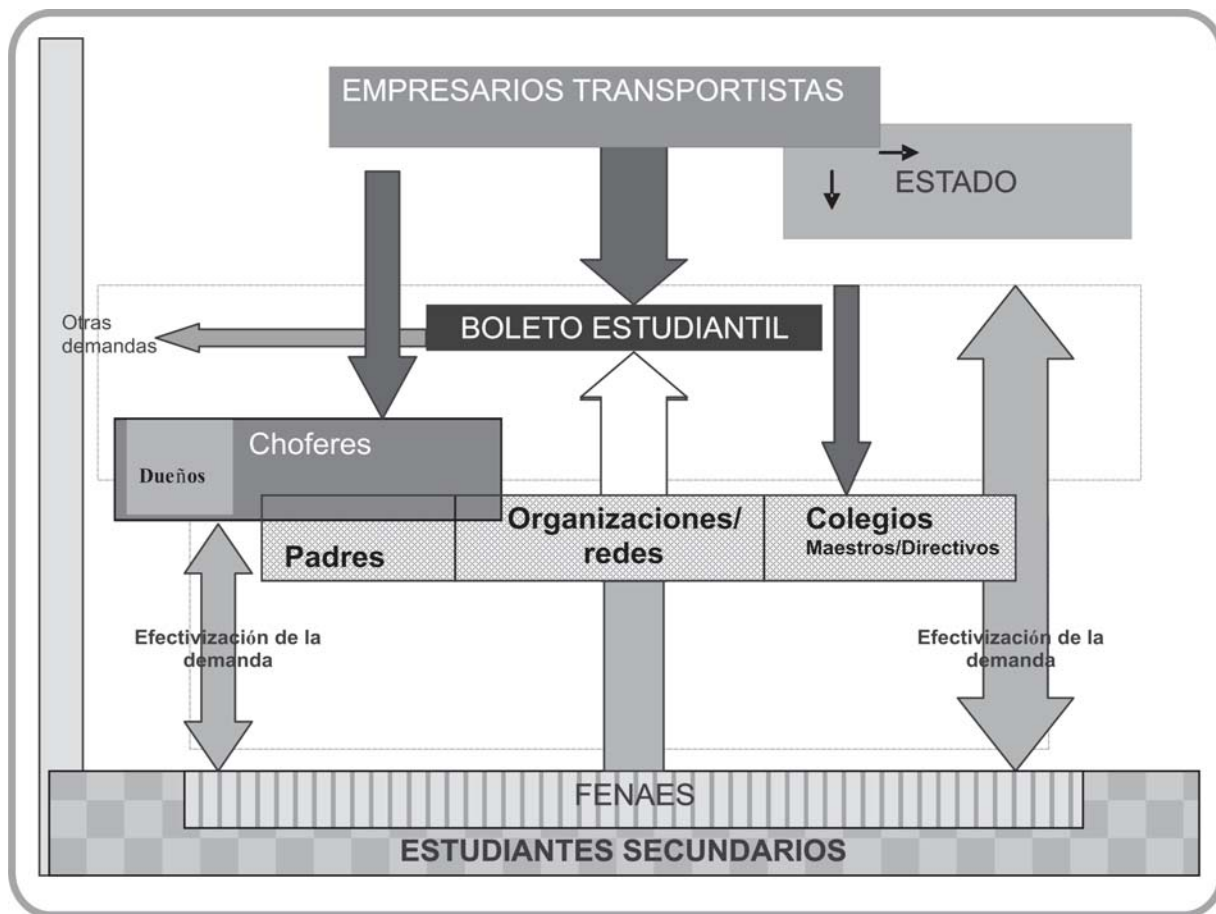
EMPRESARIOS TRANSPORTISTAS

ESTADO

Otras demandas

BOLETO ESTUDIANTIL

Choferes

Dueños

Padres

Organizaciones/ redes

Colegios Maestros/Directivos

Efectivización de la demanda

Efectivización de la demanda

FENAES

ESTUDIANTES SECUNDARIOS